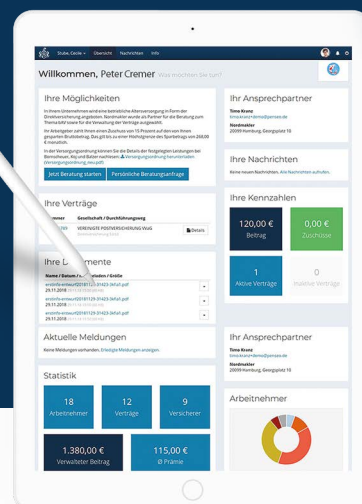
Stube, Gisele · Übersicht Nachrichten Info

Willkommen, Peter Cremer Was möchten Sie tun?

Ihre Möglichkeiten

In Ihrem Unternehmen wird eine betriebliche Altersversorgung in Form der Direktversicherung angeboten. Nordmakler wurde als Partner für die Beratung zum Thema bAV sowie für die Verwaltung der Verträge ausgewählt.

Ihr Arbeitgeber zahlt Ihnen einen Zuschuss von 15 Prozent auf den von Ihnen gesparten Bruttobeitrag. Bis gilt bis zu einer Höchstgrenze des Sparbetrags von 268,00 € monatlich.

In der Versorgungsordnung können Sie die Details der festgelegten Leistungen bei Ihrem Arbeitgeber nachlesen. Versorgungsordnung herunterladen (Versorgungsordnung.docx.pdf)

Jetzt Beratung starten Persönliche Beratungsanfrage

Ihre Verträge

Nummer Gesellschaft / Durchführungsweg

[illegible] VEREINIGTE POSTVERSICHERUNG VVaG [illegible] Details

Ihre Dokumente

Name / Datum / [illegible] / Größe

antinfo-entwurf20181129-31423-3d6a1.pdf
29.11.2018 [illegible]

antinfo-entwurf20181129-31423-3d6a1.pdf
29.11.2018 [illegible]

antinfo-entwurf20181129-31423-3d6a1.pdf
29.11.2018 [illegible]

Aktuelle Meldungen

Keine Meldungen vorhanden. Erledigte Meldungen anzeigen

Statistik

18 Arbeitnehmer

12 Verträge

9 Versicherer

1.380,00 € Verwalteter Beitrag

115,00 € Ø Prämie

Ihr Ansprechpartner

Timo Kranz
timo.kranz+demo@pensee.de
Nordmakler
20099 Hamburg, Georgsplatz 10

Ihre Nachrichten

Keine neuen Nachrichten. Alle Nachrichten aufrufen.

Ihre Kennzahlen

120,00 € Beitrag

0,00 € Zuschüsse

1 Aktive Verträge

0 Inaktive Verträge

Ihr Ansprechpartner

Timo Kranz
timo.kranz+demo@pensee.de
Nordmakler
20099 Hamburg, Georgsplatz 10

Arbeitnehmer